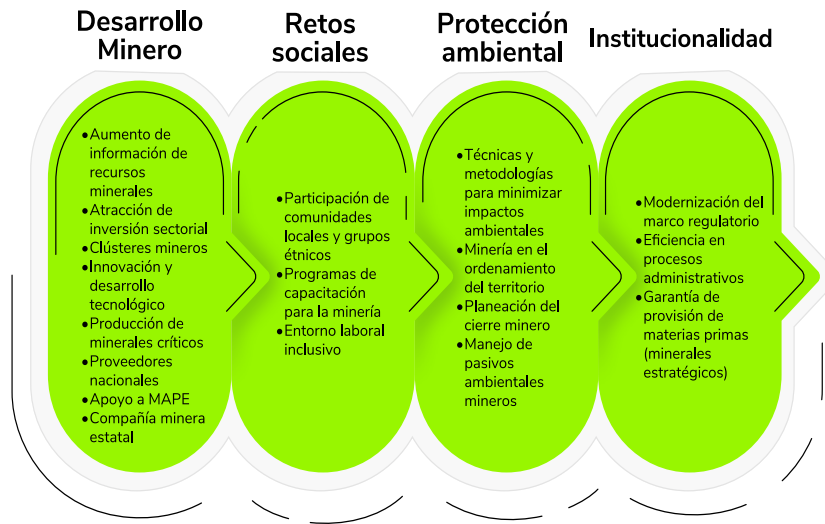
Desarrollo Minero

Retos sociales

Protección ambiental

Institucionalidad

• Aumento de información de recursos minerales
• Atracción de inversión sectorial
• Clústeres mineros
• Innovación y desarrollo tecnológico
• Producción de minerales críticos
• Proveedores nacionales
• Apoyo a MAPE
• Compañía minera estatal

• Participación de comunidades locales y grupos étnicos
• Programas de capacitación para la minería
• Entorno laboral inclusivo

• Técnicas y metodologías para minimizar impactos ambientales
• Minería en el ordenamiento del territorio
• Planeación del cierre minero
• Manejo de pasivos ambientales mineros

• Modernización del marco regulatorio
• Eficiencia en procesos administrativos
• Garantía de provisión de materias primas (minerales estratégicos)